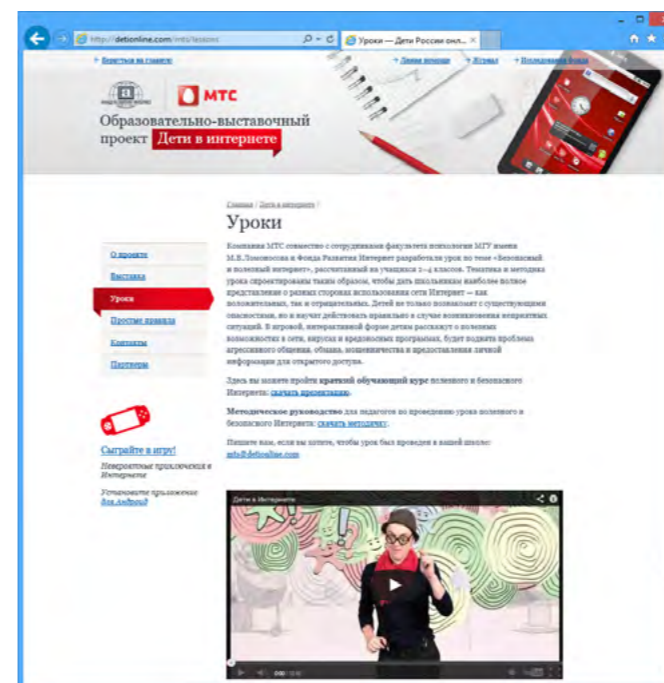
http://detionline.com/mts/lessons
Уроки — Дети России онл...

Вернуться на главную
Линия помощи
Журнал
Исследования Фонда

МТС

Образовательно-выставочный проект Дети в интернете

Главная / Дети в интернете /

Уроки

О проекте
Выставка
Уроки
Простые правила
Контакты
Партнеры

Компания МТС совместно с сотрудниками факультета психологии МГУ имени М.В. Ломоносова и Фонда Развития Интернет разработали урок по теме «Безопасный и полезный Интернет», рассчитанный на учащихся 2–4 классов. Тематика и методика урока спроектированы таким образом, чтобы дать школьникам наиболее полное представление о разных сторонах использования сети Интернет — как положительных, так и отрицательных. Детей не только познакомят с существующими опасностями, но и научат действовать правильно в случае возникновения неприятных ситуаций. В игровой, интерактивной форме детям расскажут о полезных возможностях в сети, вирусах и вредоносных программах, будет поднята проблема агрессивного общения, обмана, мошенничества и предоставления личной информации для открытого доступа.

Здесь вы можете пройти краткий обучающий курс полезного и безопасного Интернета: скачать презентацию.

Методическое руководство для педагогов по проведению урока полезного и безопасного Интернета: скачать методичку.

Пишите нам, если вы хотите, чтобы урок был проведен в вашей школе: mts@detionline.com

Сыграйте в игру!
Невероятные приключения в Интернете

Установите приложение для Android

Дети в Интернете